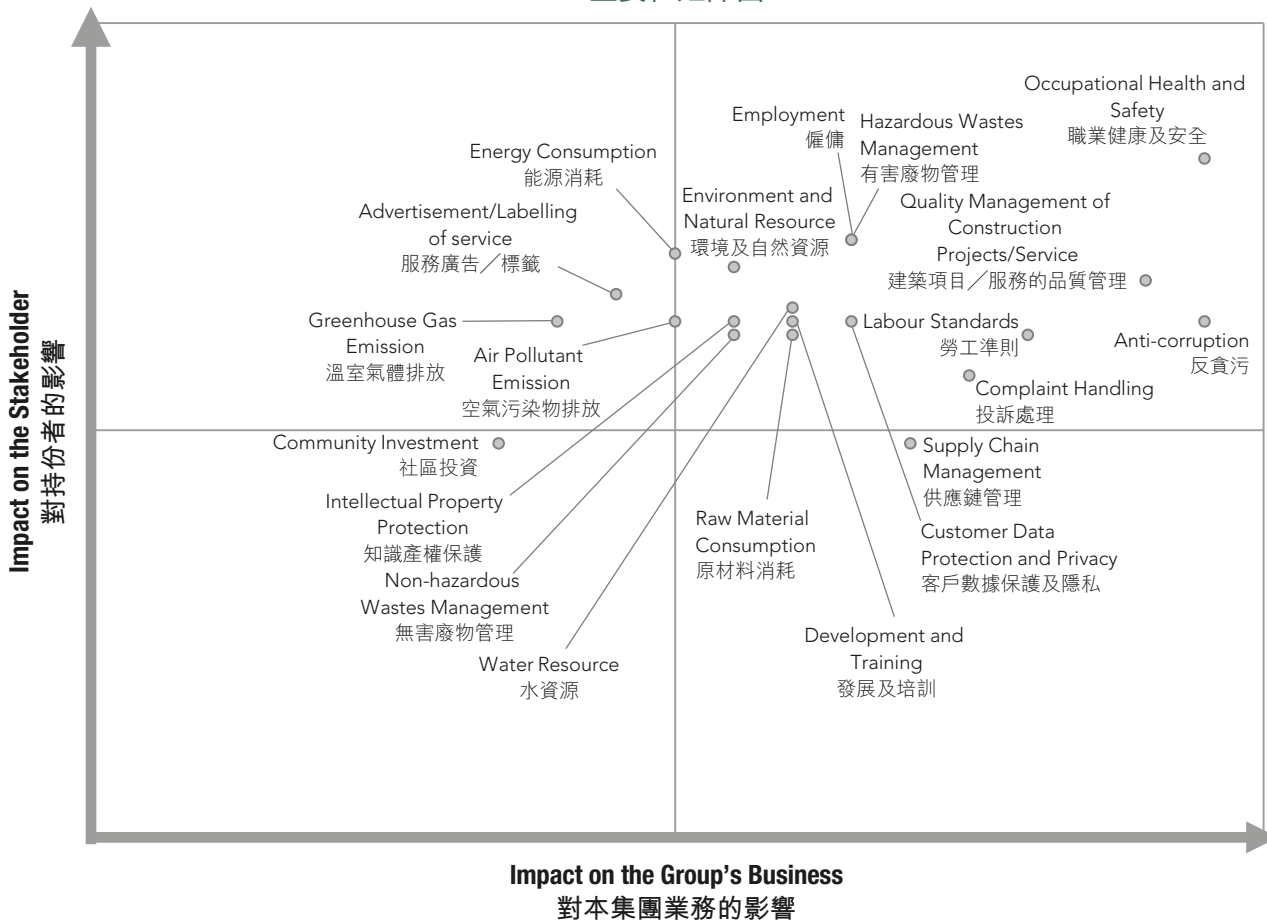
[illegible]

Impact on the Stakeholder
對持份者的影響

Occupational Health and Safety
職業健康及安全

Employment
僱傭

Hazardous Wastes Management
有害廢物管理

Energy Consumption
能源消耗

Environment and Natural Resource
環境及自然資源

Quality Management of Construction Projects/Service
建築項目／服務的品質管理

Advertisement/Labelling of service
服務廣告／標籤

Greenhouse Gas Emission
溫室氣體排放

Air Pollutant Emission
空氣污染物排放

Labour Standards
勞工準則

Anti-corruption
反貪污

Complaint Handling
投訴處理

Community Investment
社區投資

Supply Chain Management
供應鏈管理

Intellectual Property Protection
知識產權保護

Raw Material Consumption
原材料消耗

Customer Data Protection and Privacy
客戶數據保護及隱私

Non-hazardous Wastes Management
無害廢物管理

Development and Training
發展及培訓

Water Resource
水資源

Impact on the Group's Business
對本集團業務的影響